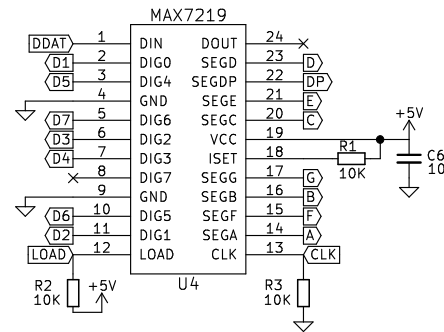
MAX7219

DDAT 1 DIN
D1 2 DIG0
D5 3 DIG4
4 GND
D7 5 DIG6
D3 6 DIG2
D4 7 DIG3
8 DIG7
9 GND
D6 10 DIG5
D2 11 DIG1
LOAD 12 LOAD

DOUT 24
SEGD 23 D
SEGDP 22 DP
SEGE 21 E
SEGC 20 C
VCC 19
ISET 18
SEGG 17 G
SEGB 16 B
SEGF 15 F
SEGA 14 A
CLK 13 CLK

U4

+5V
R1
10K
C6
10
R2
10K
+5V
R3
10K